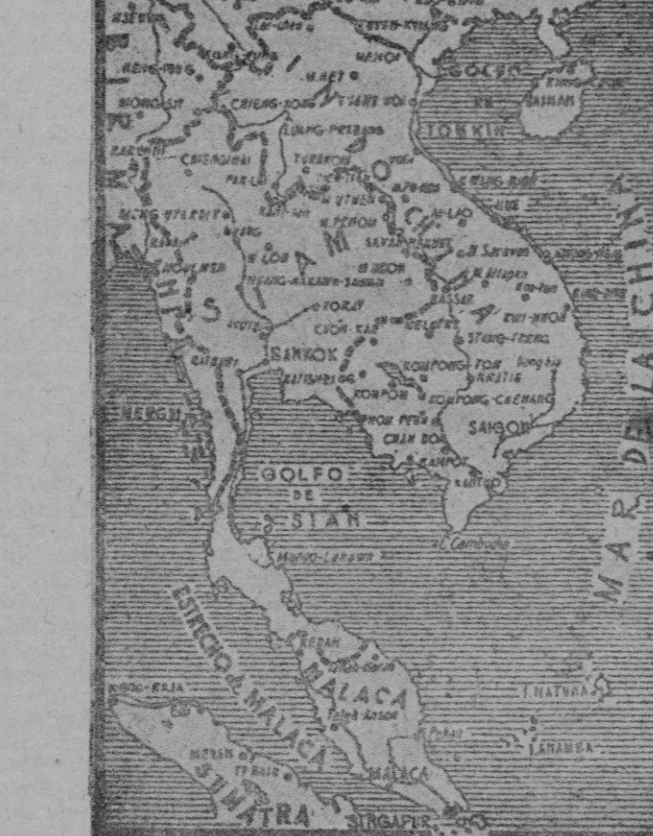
HANOI
GOLFO
HAINAN
TONKIN
CHIENG-KONG
LUANG-PRABANG
BANKOK
SAIGON
GOLFO DE SIAN
KRATIE
KOMPONG-CHENANG
KAMPOT
C. Cambodja
ANAM
CHINA
SIAM
MAR DE LA CHINA
ESTRECHO de MALACA
MALACA
SIMATRA
SINGAPUR
I. NATUNA
LANAMBA
MERGUI
XIENG-TONG
BASSAC
SARAVAN
C. Padaran
KORAT
KEDAH
C. Catalan
Kompon